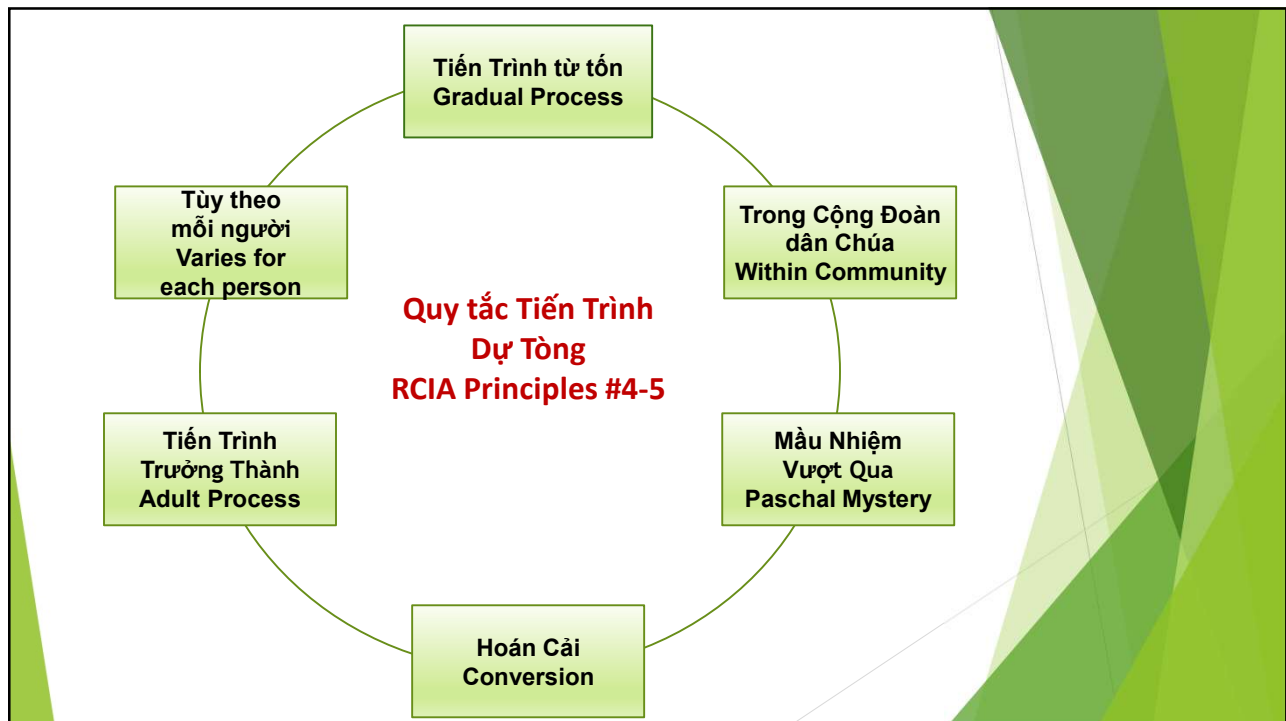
Tiến Trình từ tốn
Gradual Process

Trong Cộng Đoàn
dân Chúa
Within Community

Mầu Nhiệm
Vượt Qua
Paschal Mystery

Hoán Cải
Conversion

Tiến Trình
Trưởng Thành
Adult Process

Tùy theo
mỗi người
Varies for
each person

Quy tắc Tiến Trình
Dự Tòng
RCIA Principles #4-5